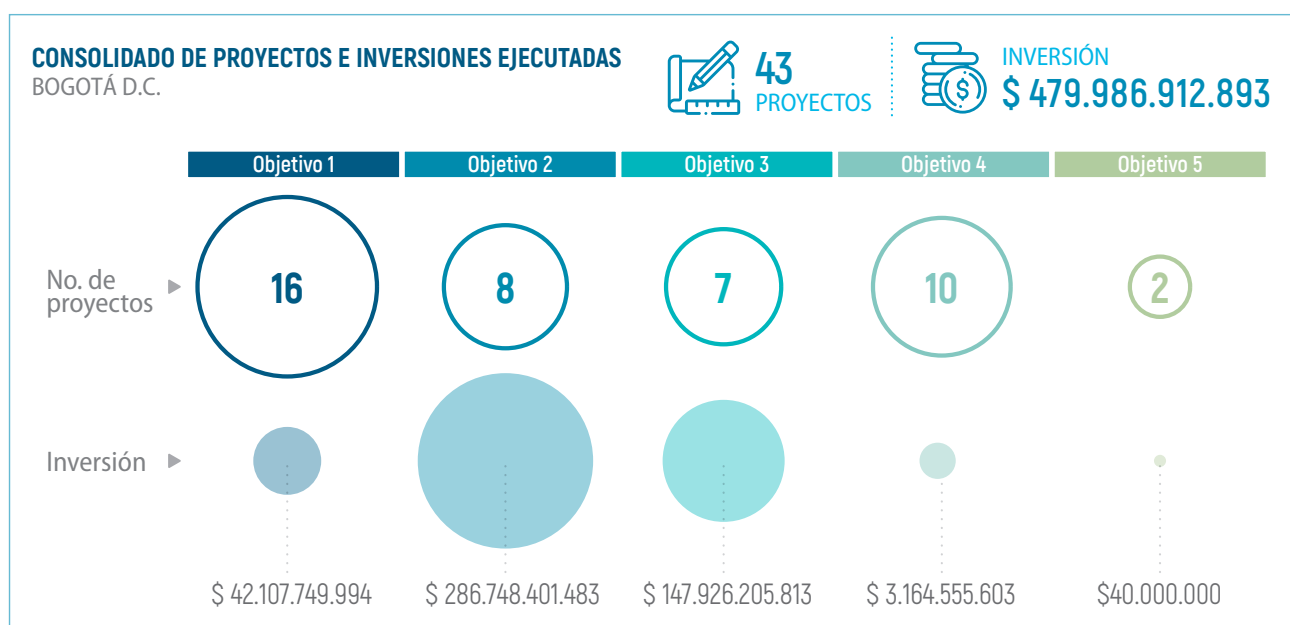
CONSOLIDADO DE PROYECTOS E INVERSIONES EJECUTADAS
BOGOTÁ D.C.

43
PROYECTOS

INVERSIÓN
$ 479.986.912.893

| | Objetivo 1 | Objetivo 2 | Objetivo 3 | Objetivo 4 | Objetivo 5 |
|---|---|---|---|---|---|
| No. de proyectos | 16 | 8 | 7 | 10 | 2 |
| Inversión | $ 42.107.749.994 | $ 286.748.401.483 | $ 147.926.205.813 | $ 3.164.555.603 | $40.000.000 |